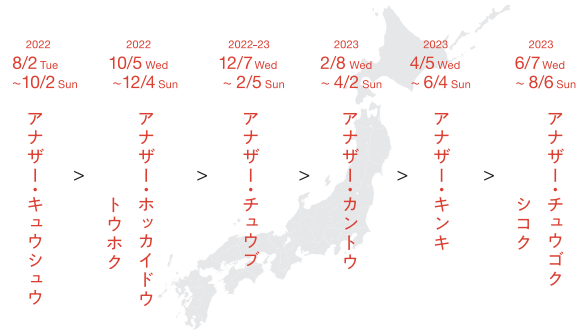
2022
8/2 Tue
~10/2 Sun

アナザー・キュウシュウ

>

2022
10/5 Wed
~12/4 Sun

アナザー・ホッカイドウ
トウホク

>

2022-23
12/7 Wed
~ 2/5 Sun

アナザー・チュウブ

>

2023
2/8 Wed
~ 4/2 Sun

アナザー・カントウ

>

2023
4/5 Wed
~ 6/4 Sun

アナザー・キンキ

>

2023
6/7 Wed
~ 8/6 Sun

アナザー・チュウゴク
シコク